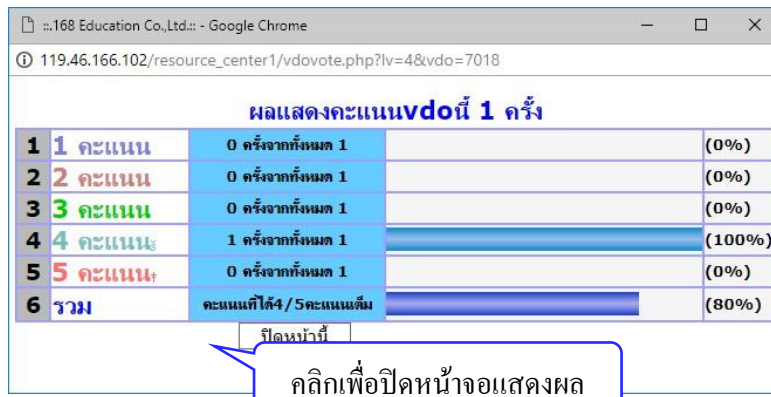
::.168 Education Co.,Ltd.:: - Google Chrome

119.46.166.102/resource_center1/vdovote.php?lv=4&vdo=7018

ผลแสดงคะแนนvdoนี้ 1 ครั้ง

| | | | | |
|---|---|---|---|---|
| 1 | 1 คะแนน | 0 ครั้งจากทั้งหมด 1 | | (0%) |
| 2 | 2 คะแนน | 0 ครั้งจากทั้งหมด 1 | | (0%) |
| 3 | 3 คะแนน | 0 ครั้งจากทั้งหมด 1 | | (0%) |
| 4 | 4 คะแนน | 1 ครั้งจากทั้งหมด 1 | | (100%) |
| 5 | 5 คะแนน | 0 ครั้งจากทั้งหมด 1 | | (0%) |
| 6 | รวม | คะแนนที่ได้4/5คะแนนเต็ม | | (80%) |

ปิดหน้านี้

คลิกเพื่อปิดหน้าจอแสดงผล